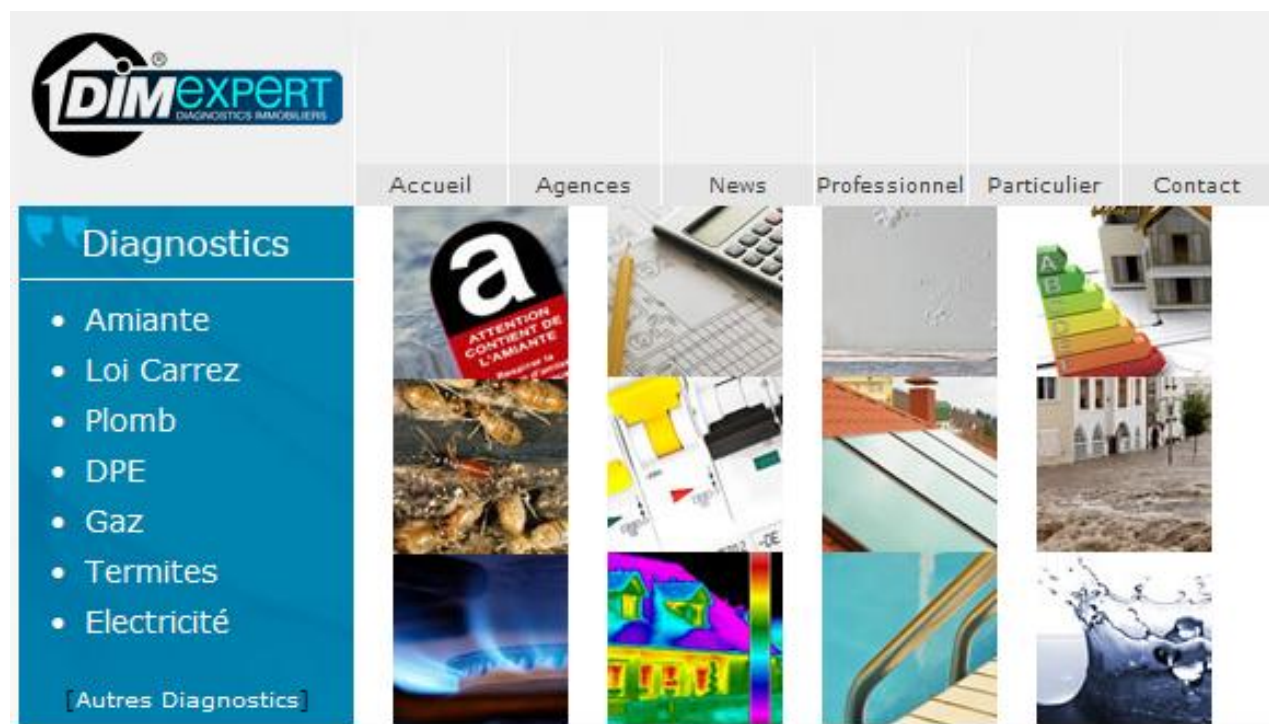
DIMEXPERT®
DIAGNOSTICS IMMOBILIERS

Accueil Agences News Professionnel Particulier Contact

Diagnostics

- Amiante
- Loi Carrez
- Plomb
- DPE
- Gaz
- Termites
- Electricité

[Autres Diagnostics]

a
ATTENTION CONTIENT DE L'AMIANTE

A B C D E F G